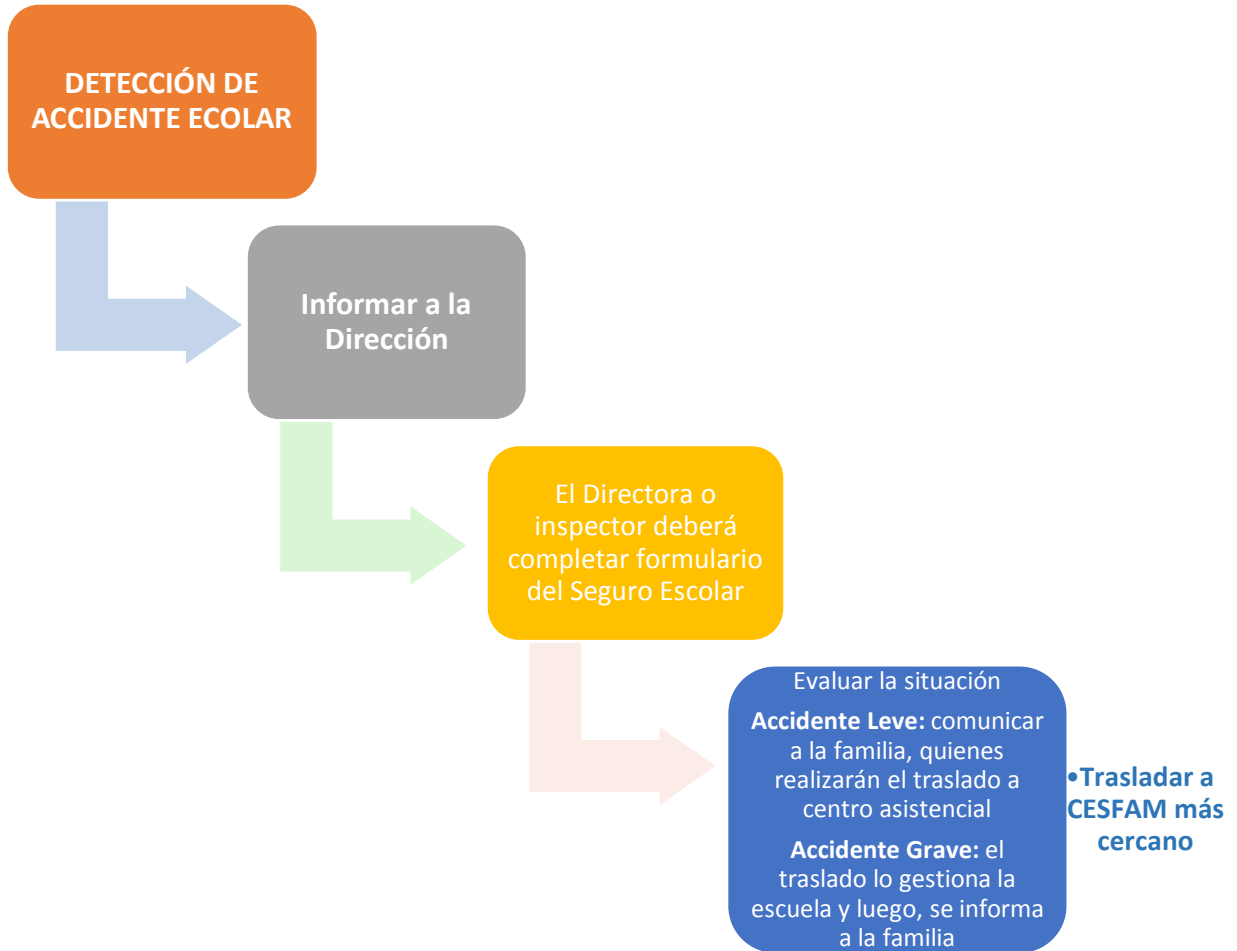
DETECCIÓN DE ACCIDENTE ECOLAR

Informar a la Dirección

El Directora o inspector deberá completar formulario del Seguro Escolar

Evaluar la situación

**Accidente Leve:** comunicar a la familia, quienes realizarán el traslado a centro asistencial

**Accidente Grave:** el traslado lo gestiona la escuela y luego, se informa a la familia

•Trasladar a CESFAM más cercano